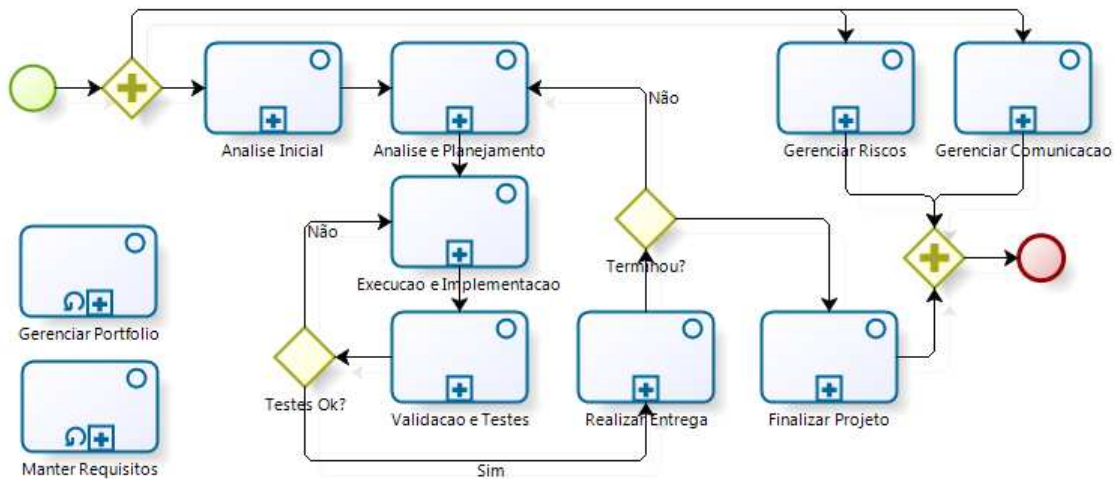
Analise Inicial

Analise e Planejamento

Não

Gerenciar Riscos

Gerenciar Comunicacao

Não

Execucao e Implementacao

Terminou?

Gerenciar Portfolio

Testes Ok?

Validacao e Testes

Realizar Entrega

Finalizar Projeto

Manter Requisitos

Sim